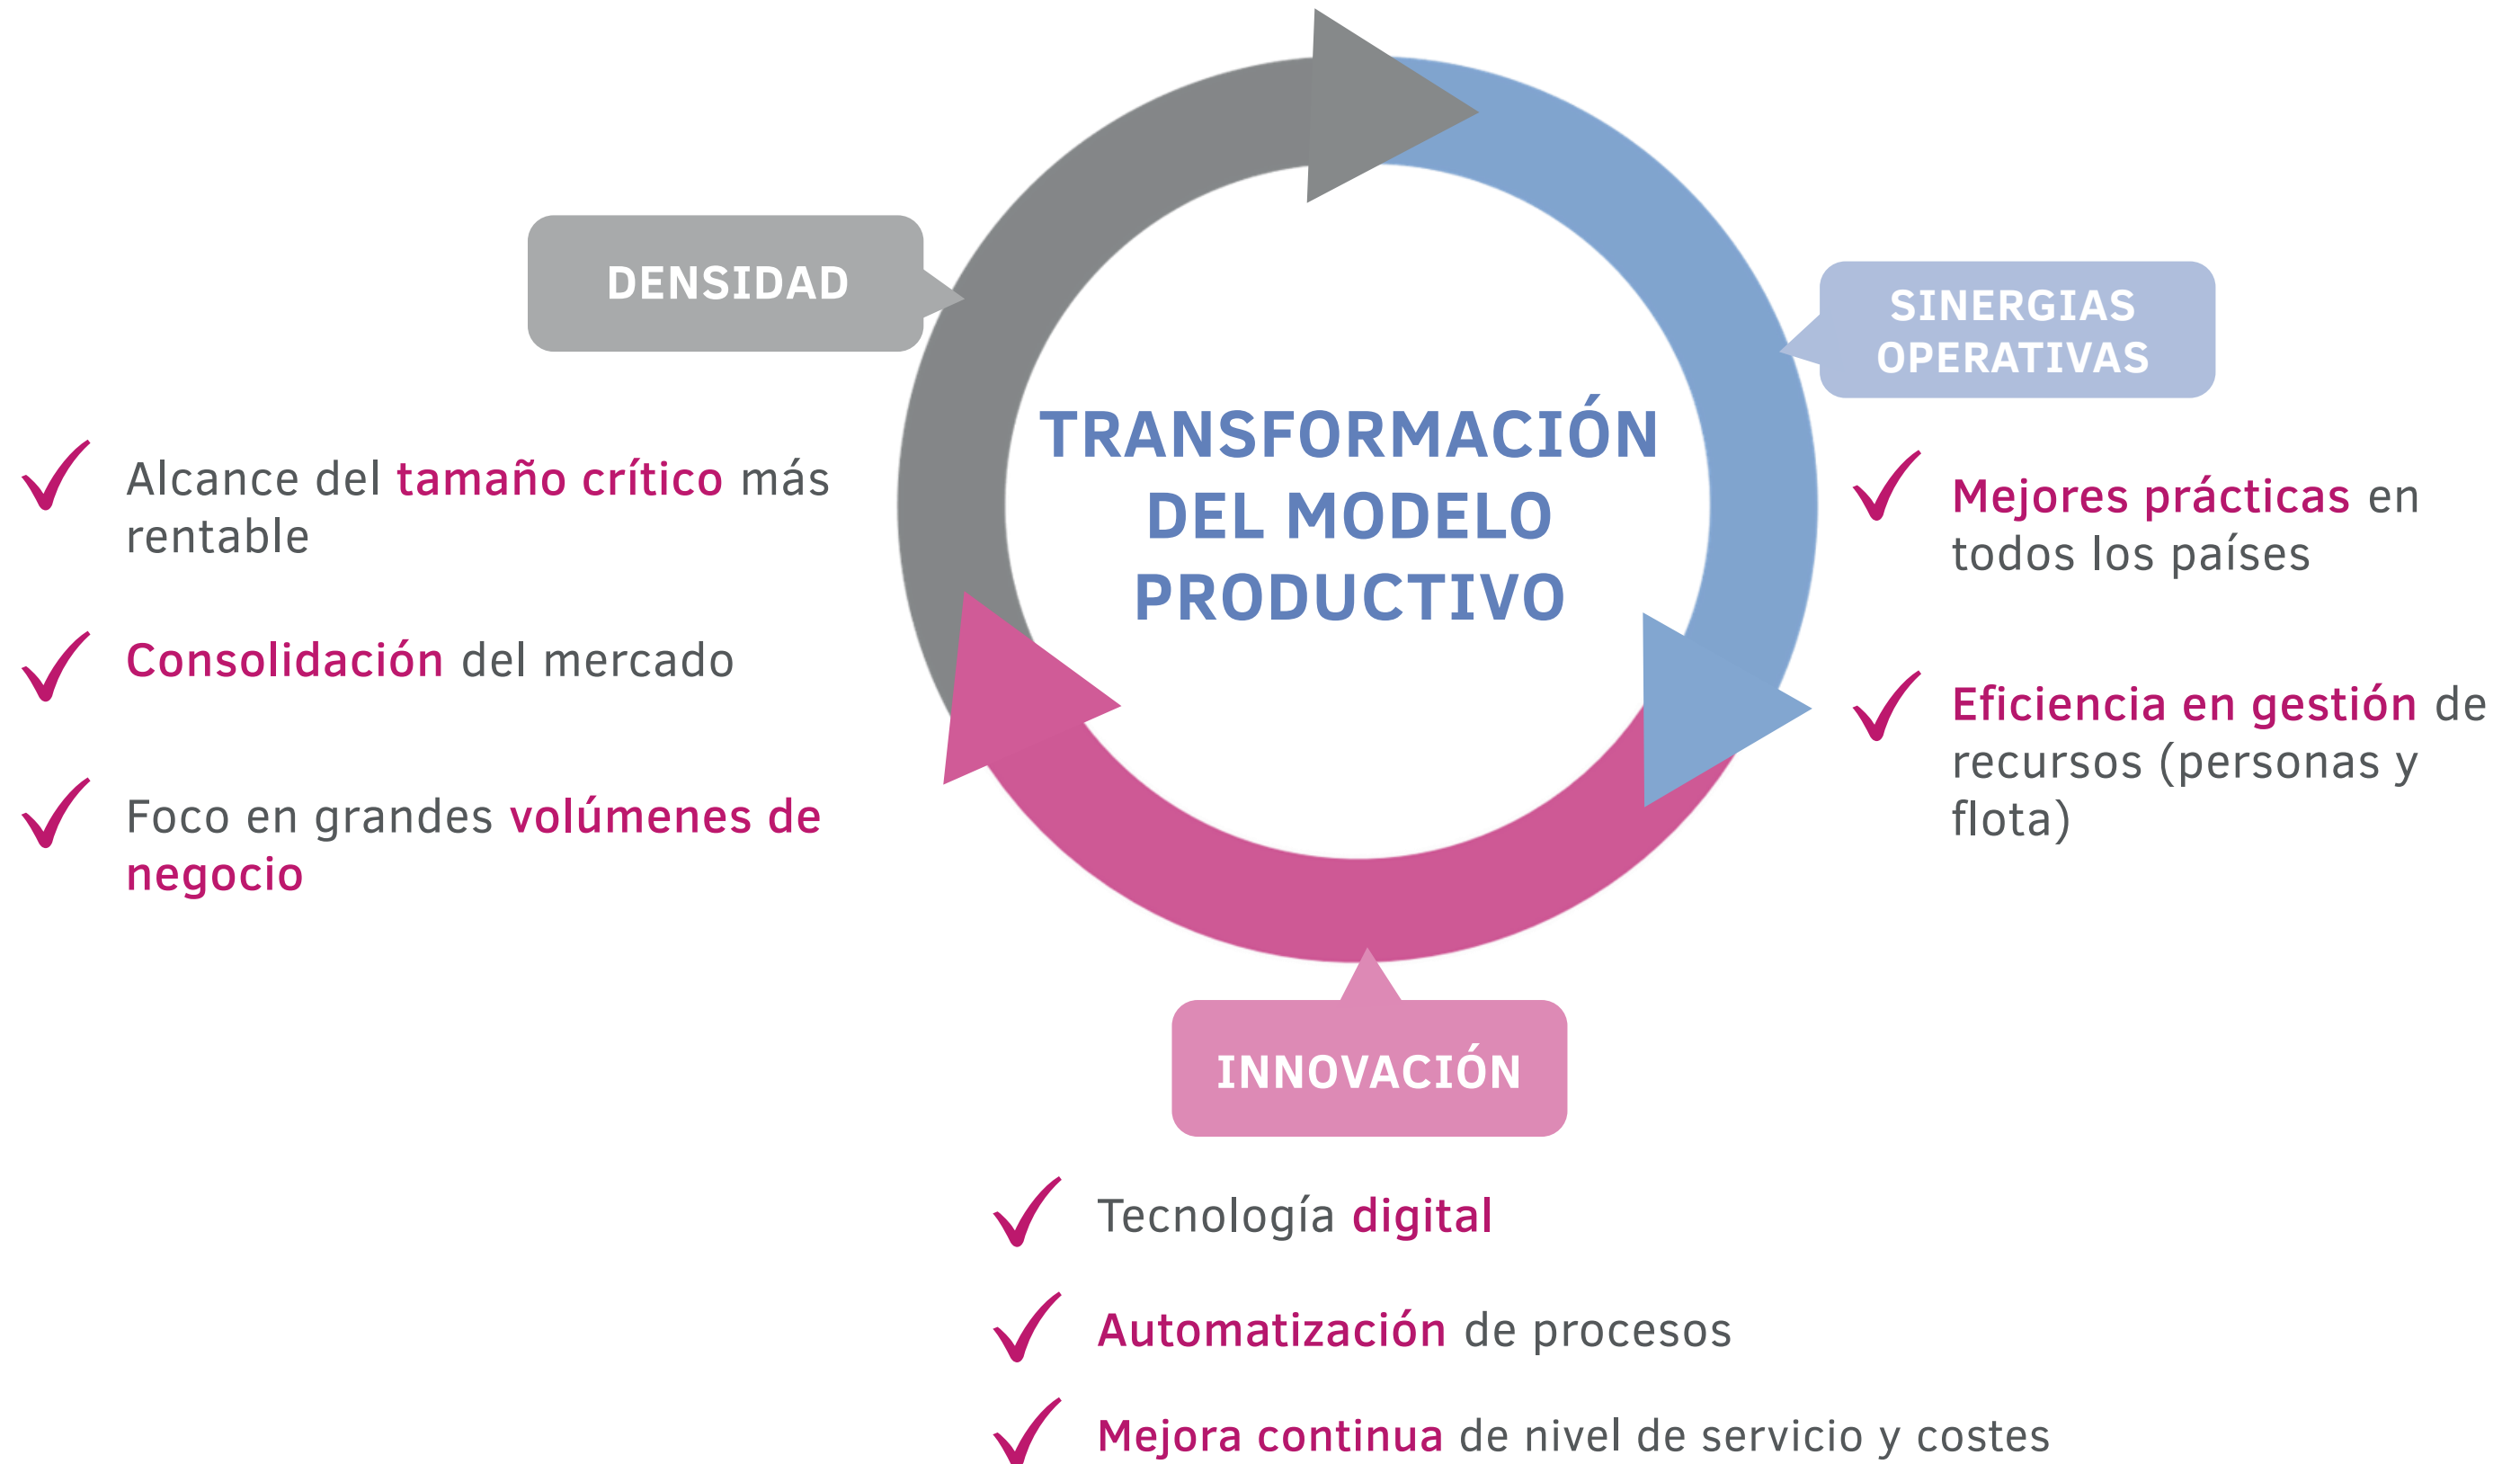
DENSIDAD

SINERGIAS OPERATIVAS

TRANSFORMACIÓN DEL MODELO PRODUCTIVO

Alcance del tamaño crítico más rentable

Consolidación del mercado

Foco en grandes volúmenes de negocio

Mejores prácticas en todos los países

Eficiencia en gestión de recursos (personas y flota)

INNOVACIÓN

Tecnología digital

Automatización de procesos

Mejora continua de nivel de servicio y costes